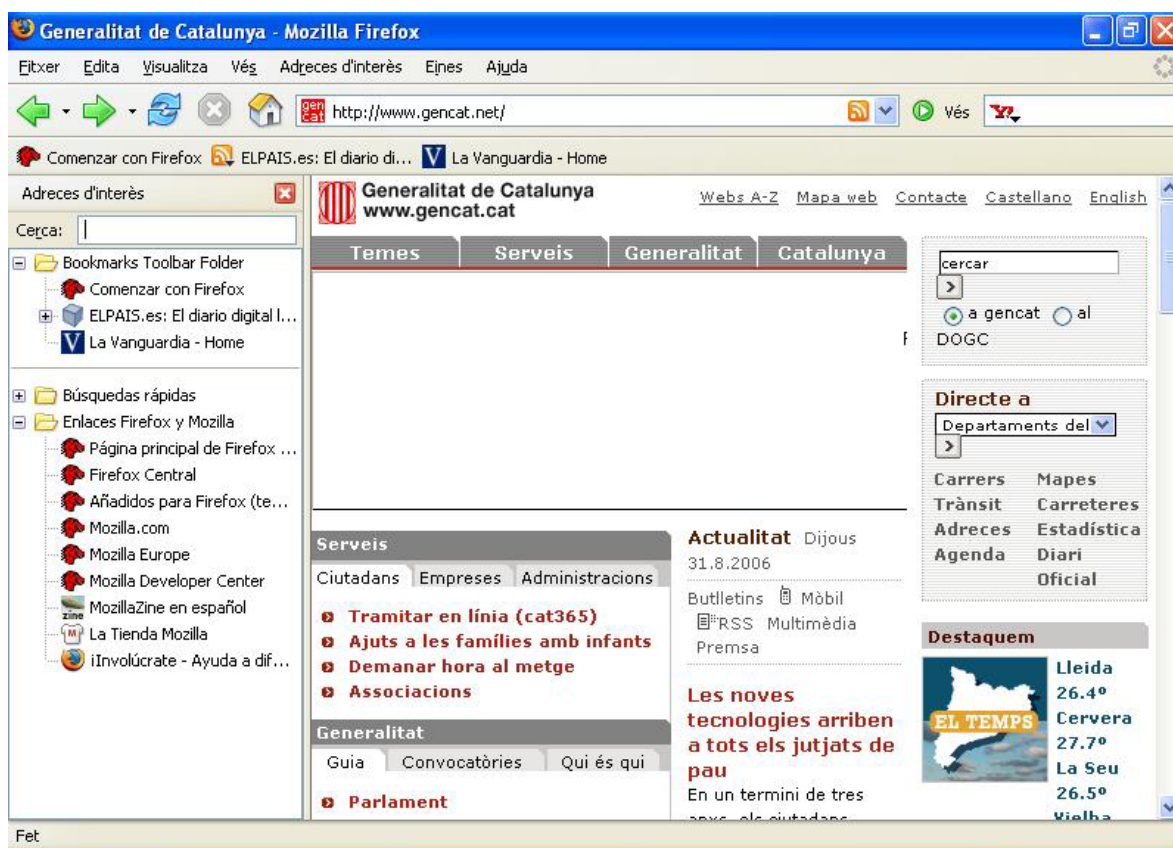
Generalitat de Catalunya - Mozilla Firefox

Fitxer Edita Visualitza Vés Adreces d'interès Eines Ajuda

http://www.gencat.net/

Vés

Comenzar con Firefox ELPAIS.es: El diario di... La Vanguardia - Home

Adreces d'interès

Cerca:

Bookmarks Toolbar Folder
Comenzar con Firefox
ELPAIS.es: El diario digital l...
La Vanguardia - Home

Búsquedas rápidas
Enlaces Firefox y Mozilla
Página principal de Firefox ...
Firefox Central
Añadidos para Firefox (te...
Mozilla.com
Mozilla Europe
Mozilla Developer Center
MozillaZine en español
La Tienda Mozilla
¡Involúcrate - Ayuda a dif...

Generalitat de Catalunya
www.gencat.cat

Webs A-Z Mapa web Contacte Castellano English

Temes Serveis Generalitat Catalunya

cercar
a gencat al DOGC

Directe a
Departaments del

Carrers Mapes
Trànsit Carreteres
Adreces Estadística
Agenda Diari Oficial

Serveis
Ciutadans Empreses Administracions
Tramitar en línia (cat365)
Ajuts a les famílies amb infants
Demanar hora al metge
Associacions

Generalitat
Guia Convocatòries Qui és qui
Parlament

Actualitat Dijous 31.8.2006
Butlletins Mòbil RSS Multimèdia Premsa

Les noves tecnologies arriben a tots els jutjats de pau
En un termini de tres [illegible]

Destaquem
EL TEMPS
Lleida 26.4º
Cervera 27.7º
La Seu 26.5º
Vielha

Fet